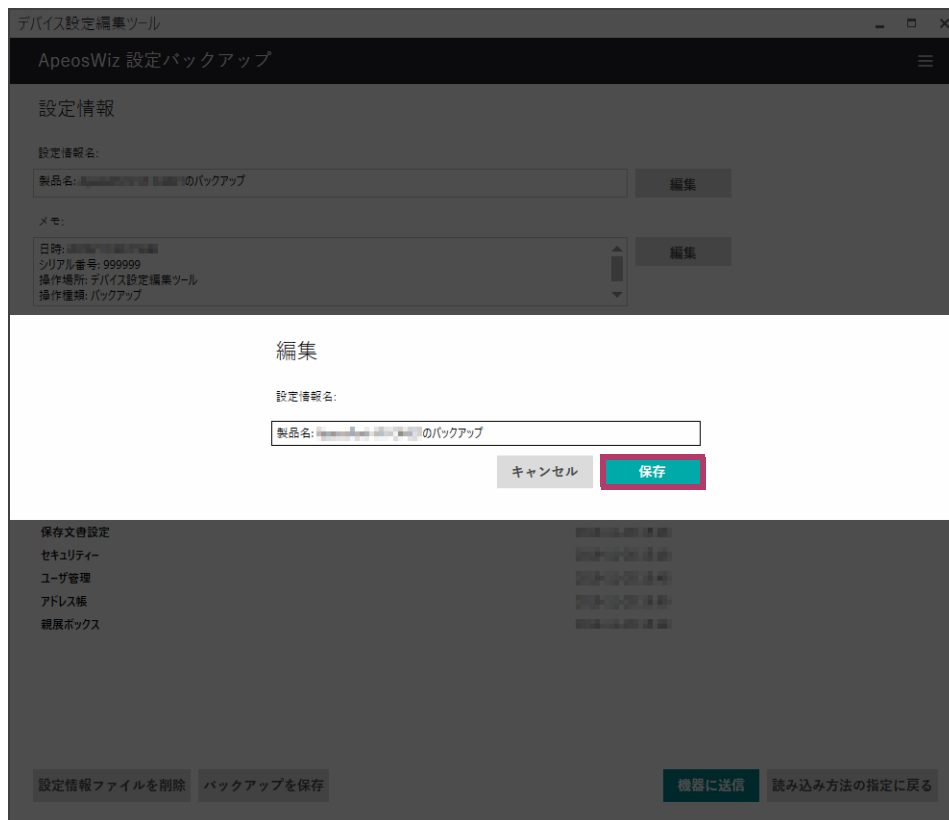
デバイス設定編集ツール

ApeosWiz 設定バックアップ

設定情報

設定情報名:

製品名: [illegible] のバックアップ

編集

メモ:

日時: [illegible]
シリアル番号: 999999
操作場所: デバイス設定編集ツール
操作種類: バックアップ

編集

編集

設定情報名:

製品名: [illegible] のバックアップ

キャンセル

保存

保存文書設定 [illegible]
セキュリティー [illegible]
ユーザ管理 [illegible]
アドレス帳 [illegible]
親展ボックス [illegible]

設定情報ファイルを削除

バックアップを保存

機器に送信

読み込み方法の指定に戻る